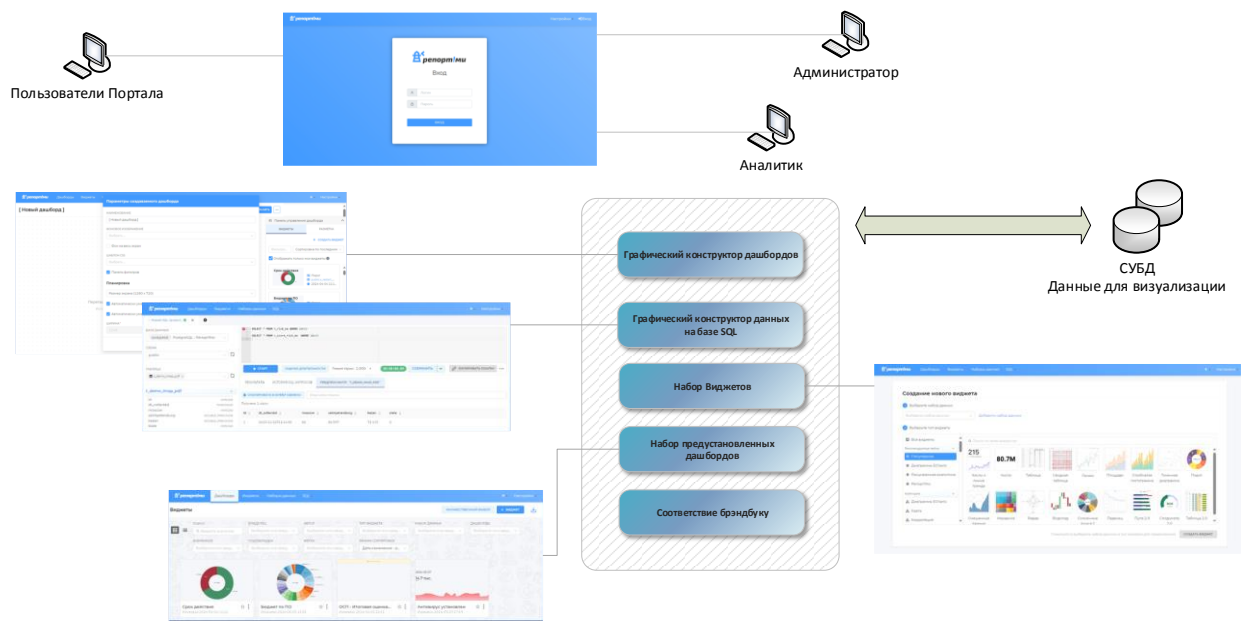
Пользователи Портала

репортми
Вход

Вход

Администратор

Аналитик

Графический конструктор дашбордов

Графический конструктор данных на базе SQL

Набор Виджетов

Набор предустановленных дашбордов

Соответствие брэндбуку

СУБД
Данные для визуализации

репортми

Создание нового виджета

215

80.7M

Виджеты

Срок действия

Виджет по ТЮ

Потенциал установлен